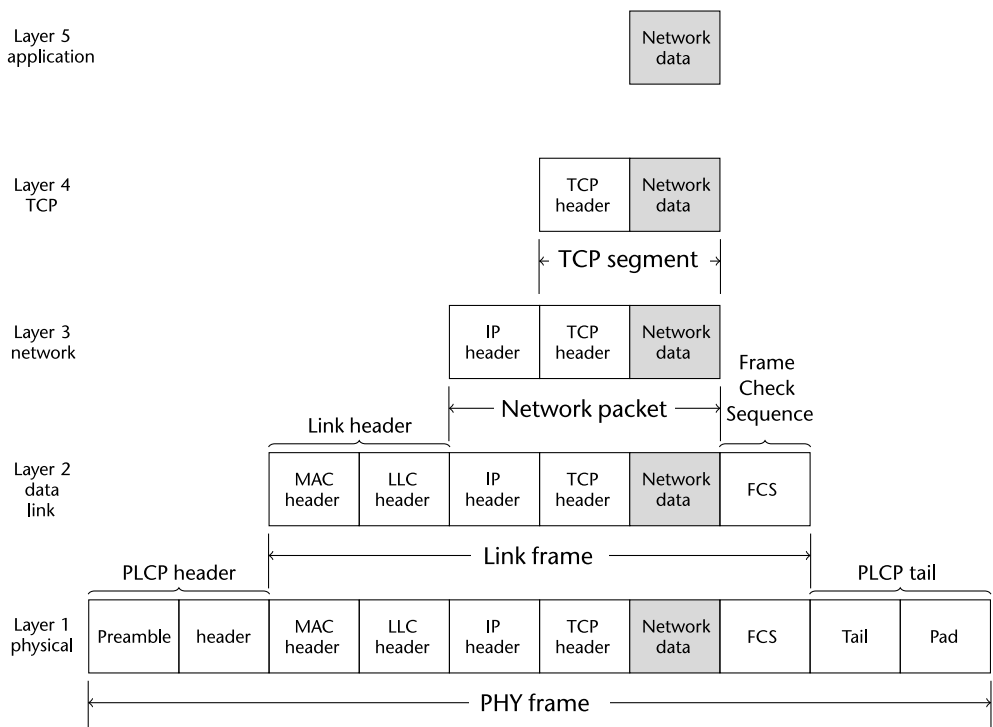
Layer 5
application

Network data

Layer 4
TCP

TCP header | Network data

TCP segment

Layer 3
network

IP header | TCP header | Network data

Network packet

Frame Check Sequence

Link header

Layer 2
data
link

MAC header | LLC header | IP header | TCP header | Network data | FCS

Link frame

PLCP header

PLCP tail

Layer 1
physical

Preamble | header | MAC header | LLC header | IP header | TCP header | Network data | FCS | Tail | Pad

PHY frame